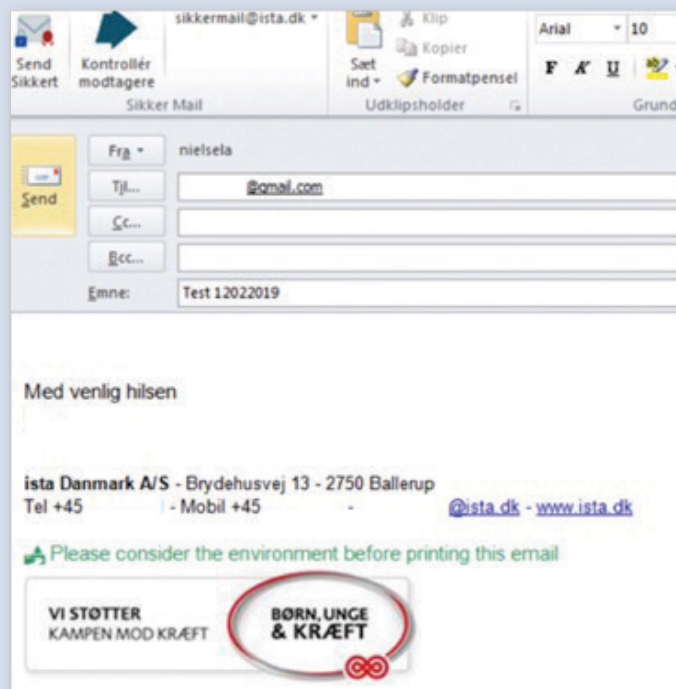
Send Sikkert
Kontrollér modtagere
sikkermail@ista.dk
Sikker Mail
Sæt ind
Klip
Kopier
Formatpensel
Udklipsholder
Arial
10
F K U
Grund

Send
Fra
nielsela
Til...
@gmail.com
Cc...
Bcc...
Emne:
Test 12022019

Med venlig hilsen

ista Danmark A/S - Brydehusvej 13 - 2750 Ballerup
Tel +45 - Mobil +45 - @ista.dk - www.ista.dk

Please consider the environment before printing this email

VI STØTTER
KAMPEN MOD KRÆFT
BØRN, UNGE & KRÆFT